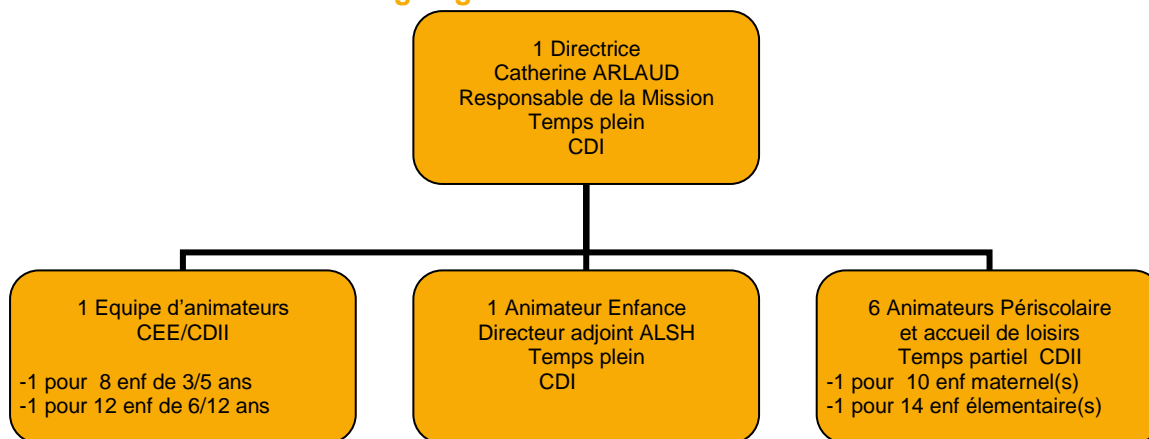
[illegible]

1 Directrice
Catherine ARLAUD
Responsable de la Mission
Temps plein
CDI

1 Equipe d'animateurs
CEE/CDII

-1 pour 8 enf de 3/5 ans
-1 pour 12 enf de 6/12 ans

1 Animateur Enfance
Directeur adjoint ALSH
Temps plein
CDI

6 Animateurs Périscolaire
et accueil de loisirs
Temps partiel CDII
-1 pour 10 enf maternel(s)
-1 pour 14 enf élementaire(s)